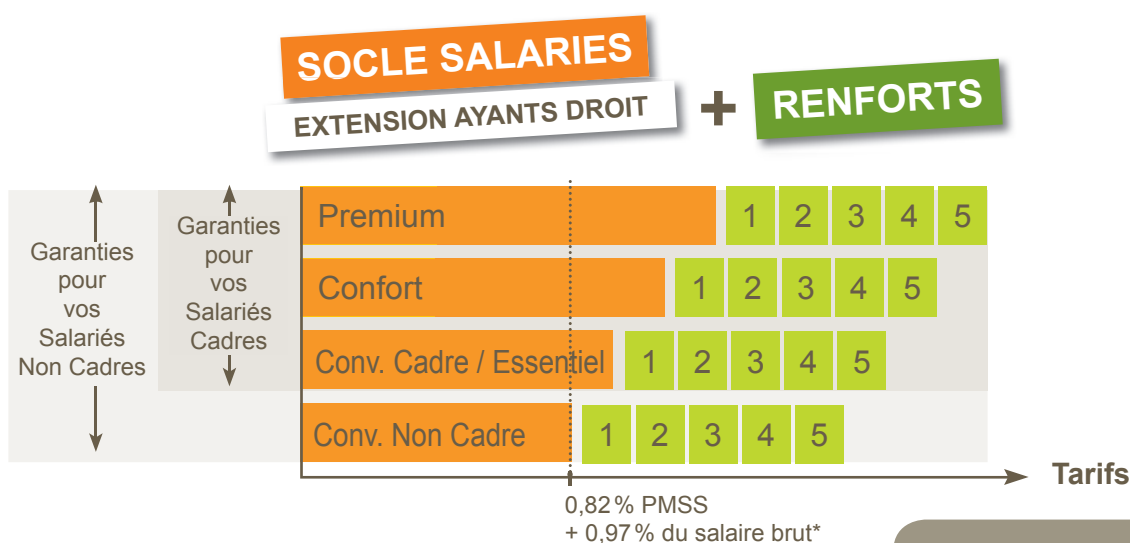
SOCLE SALARIES
EXTENSION AYANTS DROIT
+
RENFORTS

Garanties pour vos Salariés Non Cadres

Garanties pour vos Salariés Cadres

| | | | | | |
|---|---|---|---|---|---|
| Premium | 1 | 2 | 3 | 4 | 5 |
| Confort | 1 | 2 | 3 | 4 | 5 |
| Conv. Cadre / Essentiel | 1 | 2 | 3 | 4 | 5 |
| Conv. Non Cadre | 1 | 2 | 3 | 4 | 5 |

Tarifs

0,82 % PMSS
+ 0,97 % du salaire brut*